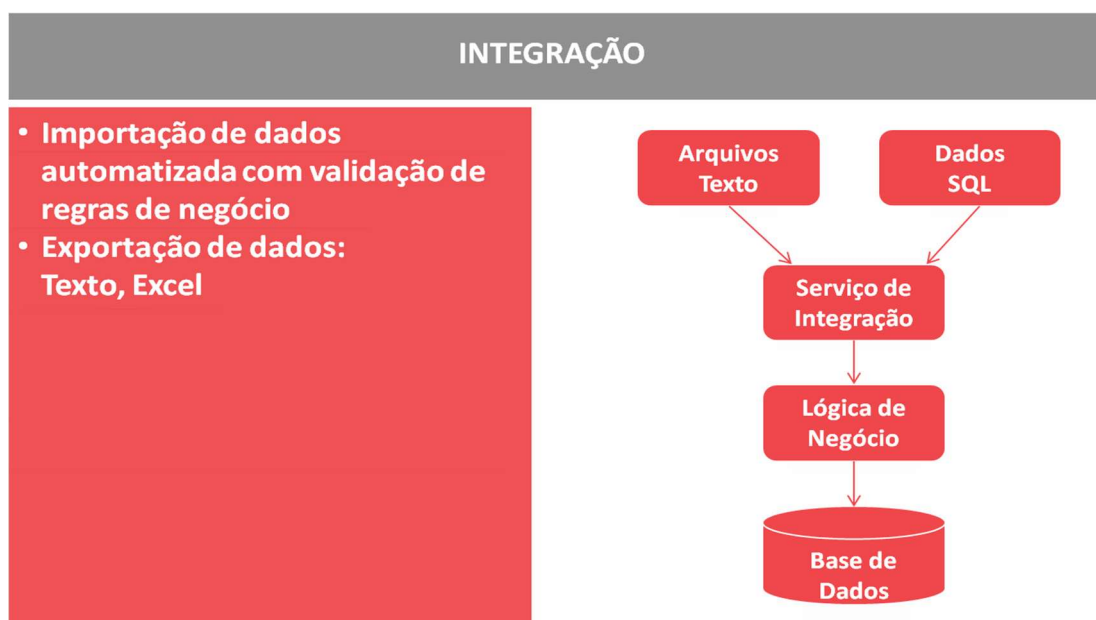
INTEGRAÇÃO

• Importação de dados automatizada com validação de regras de negócio
• Exportação de dados: Texto, Excel

Arquivos Texto

Dados SQL

Serviço de Integração

Lógica de Negócio

Base de Dados